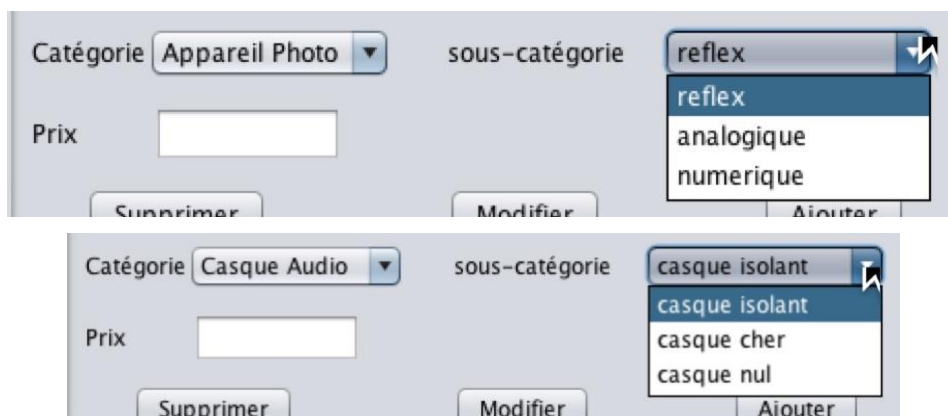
Catégorie Appareil Photo

sous-catégorie reflex

reflex
analogique
numerique

Prix

Supprimer Modifier Ajouter

Catégorie Casque Audio

sous-catégorie casque isolant

casque isolant
casque cher
casque nul

Prix

Supprimer Modifier Ajouter